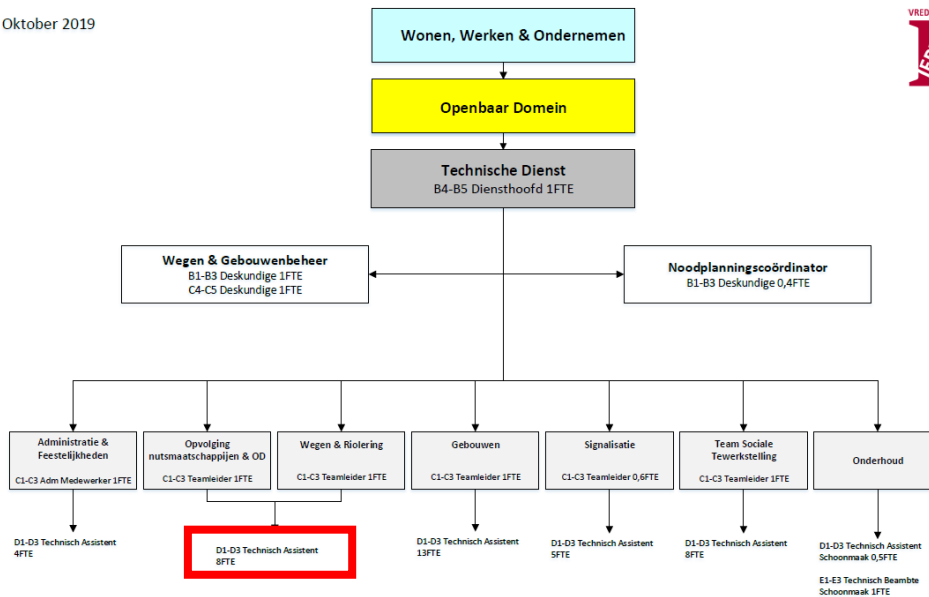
Oktober 2019

VRED

Wonen, Werken & Ondernemen

Openbaar Domein

Technische Dienst
B4-B5 Diensthoofd 1FTE

Wegen & Gebouwenbeheer
B1-B3 Deskundige 1FTE
C4-C5 Deskundige 1FTE

Noodplanningscoördinator
B1-B3 Deskundige 0,4FTE

Administratie & Feestelijkheden
C1-C3 Adm Medewerker 1FTE

Opvolging nutsmaatschappijen & OD
C1-C3 Teamleider 1FTE

Wegen & Riolering
C1-C3 Teamleider 1FTE

Gebouwen
C1-C3 Teamleider 1FTE

Signalisatie
C1-C3 Teamleider 0,6FTE

Team Sociale Tewerkstelling
C1-C3 Teamleider 1FTE

Onderhoud

D1-D3 Technisch Assistent
4FTE

D1-D3 Technisch Assistent
8FTE

D1-D3 Technisch Assistent
13FTE

D1-D3 Technisch Assistent
5FTE

D1-D3 Technisch Assistent
8FTE

D1-D3 Technisch Assistent
Schoonmaak 0,5FTE

E1-E3 Technisch Beambte
Schoonmaak 1FTE